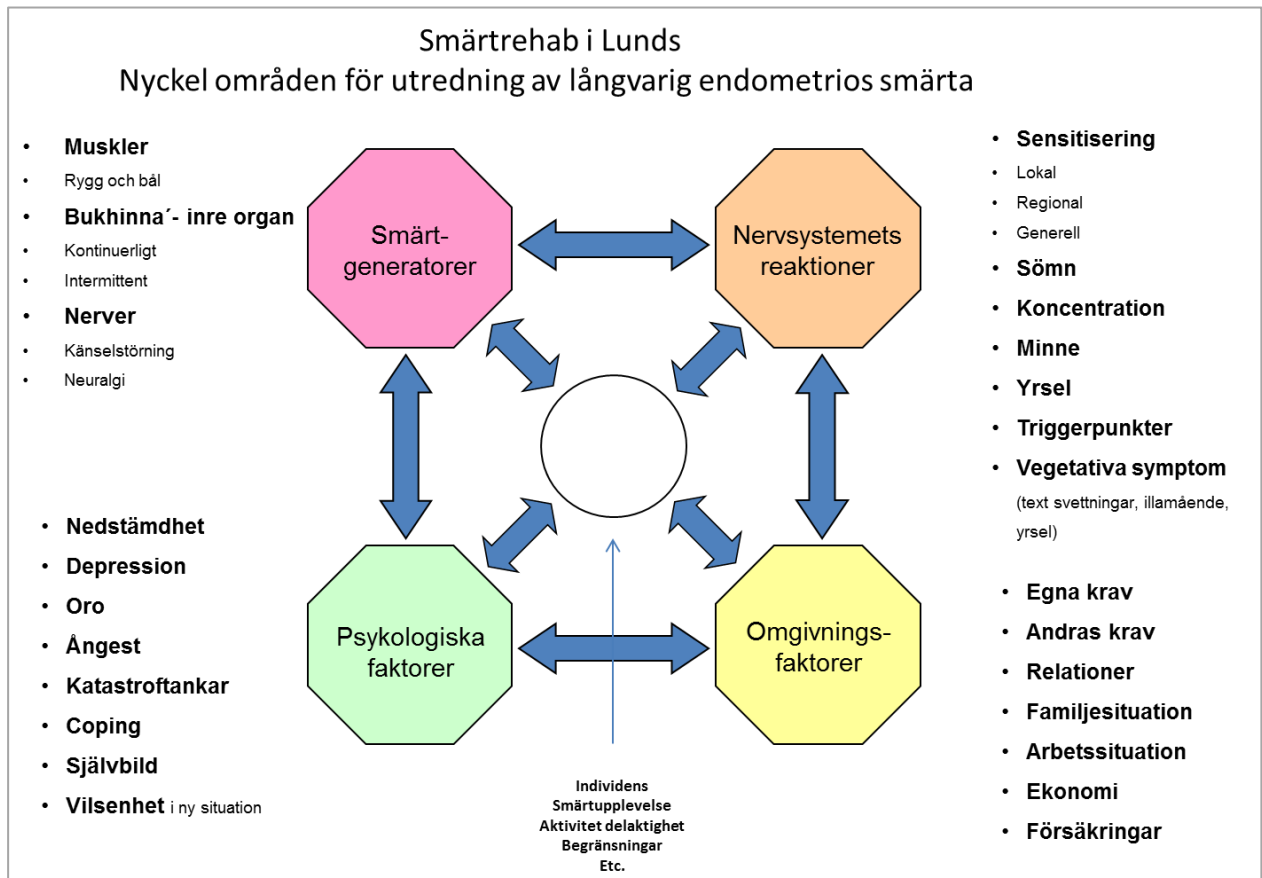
Smärtrehab i Lunds
Nyckel områden för utredning av långvarig endometrios smärta

• Muskler
• Rygg och bål
• Bukhinna´- inre organ
• Kontinuerligt
• Intermittent
• Nerver
• Känselstörning
• Neuralgi

Smärt-generatorer

Nervsystemets reaktioner

• Sensitisering
• Lokal
• Regional
• Generell
• Sömn
• Koncentration
• Minne
• Yrsel
• Triggerpunkter
• Vegetativa symptom (text svettningar, illamående, yrsel)

• Nedstämdhet
• Depression
• Oro
• Ångest
• Katastroftankar
• Coping
• Självbild
• Vilsenhet i ny situation

Psykologiska faktorer

Omgivnings-faktorer

• Egna krav
• Andras krav
• Relationer
• Familjesituation
• Arbetssituation
• Ekonomi
• Försäkringar

Individens
Smärtupplevelse
Aktivitet delaktighet
Begränsningar
Etc.